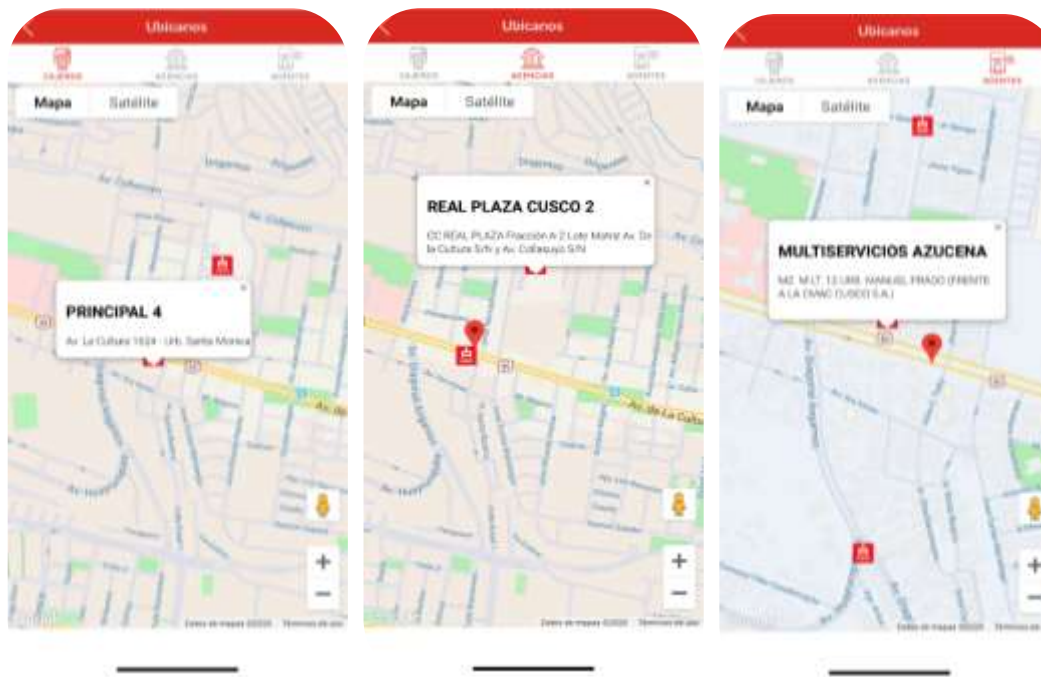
Ubícanos

CAJEROS AGENCIAS AGENTES

Mapa Satélite

Av. La Cultura

Av. Collasuyo

PRINCIPAL 4

Av. La Cultura 1024 - Urb. Santa Monica

Av. de la Cultura

Datos de mapas ©2020 Términos de uso

Ubícanos

CAJEROS AGENCIAS AGENTES

Mapa Satélite

REAL PLAZA CUSCO 2

CC REAL PLAZA Fracción A-2 Lote Matriz Av. De la Cultura S/n y Av. Collasuyo S/N

Av. de La Cultura

Datos de mapas ©2020 Términos de uso

Ubícanos

CAJEROS AGENCIAS AGENTES

Mapa Satélite

MULTISERVICIOS AZUCENA

MZ. M LT. 13 URB. MANUEL PRADO (FRENTE A LA CMAC CUSCO S.A.)

Datos de mapas ©2020 Términos de uso